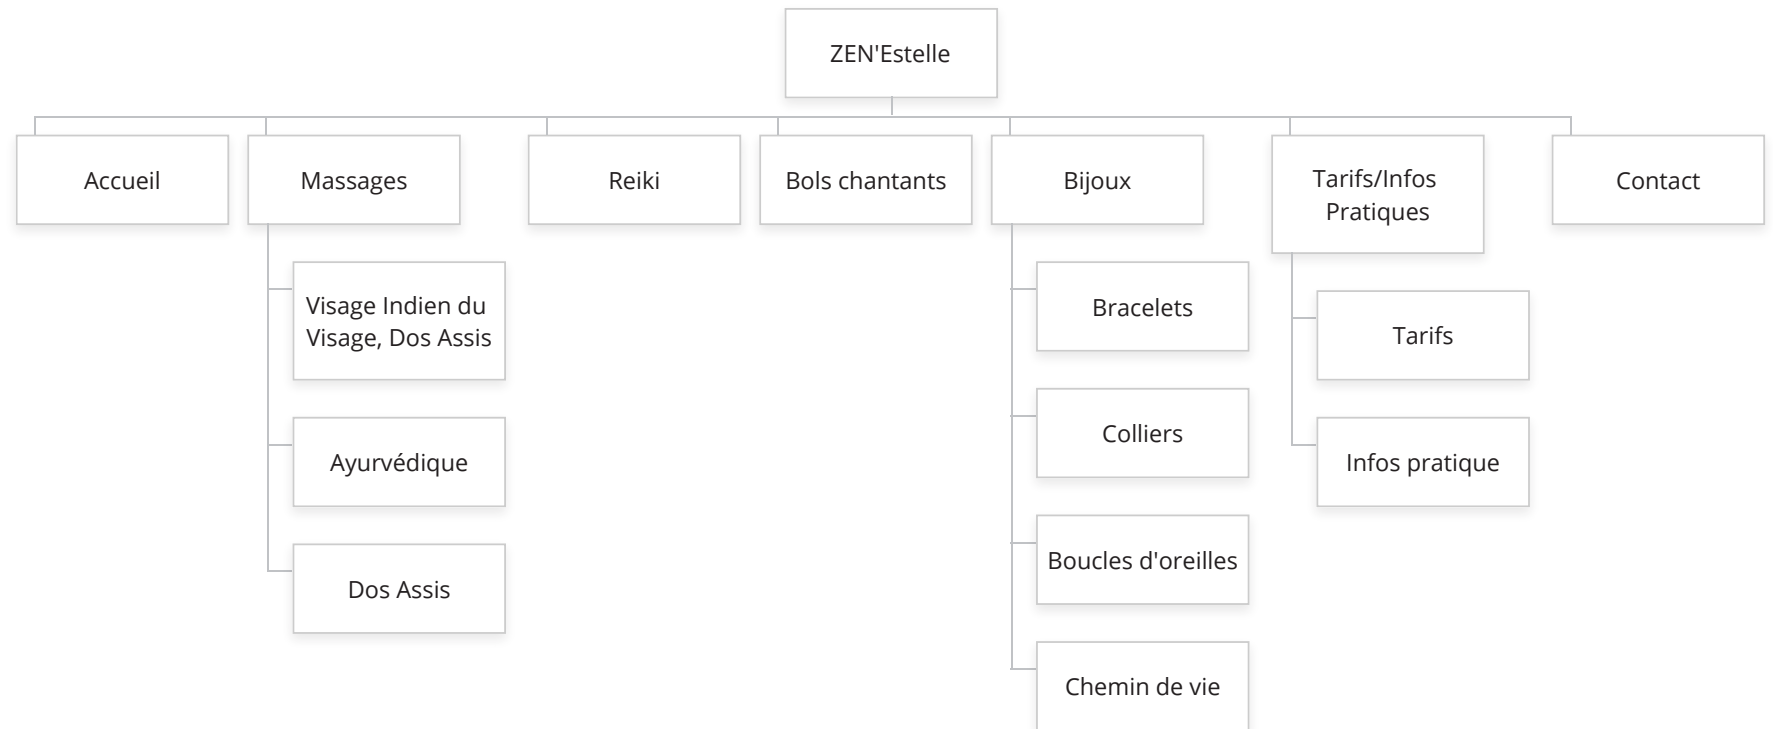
ZEN'Estelle

Accueil

Massages

Visage Indien du Visage, Dos Assis

Ayurvédique

Dos Assis

Reiki

Bols chantants

Bijoux

Bracelets

Colliers

Boucles d'oreilles

Chemin de vie

Tarifs/Infos Pratiques

Tarifs

Infos pratique

Contact